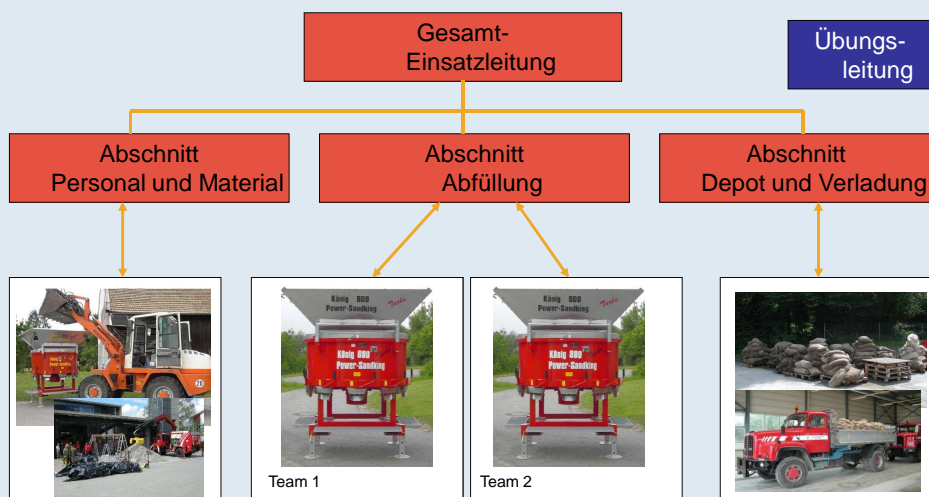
Gesamt-
Einsatzleitung

Übungs-
leitung

Abschnitt
Personal und Material

Abschnitt
Abfüllung

Abschnitt
Depot und Verladung

König 800
Power-Sandking
Turbo

König 800
Power-Sandking

Team 1

König 800
Power-Sandking
Turbo

König 800
Power-Sandking

Team 2